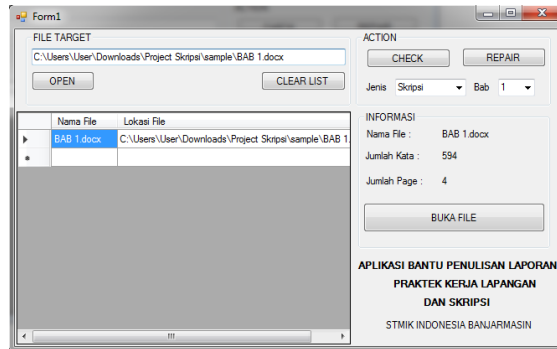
Form1

FILE TARGET

C:\Users\User\Downloads\Project Skripsi\sample\BAB 1.docx

OPEN

CLEAR LIST

| | Nama File | Lokasi File |
|---|---|---|
| ▸ | BAB 1.docx | C:\Users\User\Downloads\Project Skripsi\sample\BAB 1. |
| * | | |

ACTION

CHECK

REPAIR

Jenis Skripsi Bab 1

INFORMASI

Nama File : BAB 1.docx

Jumlah Kata : 594

Jumlah Page : 4

BUKA FILE

APLIKASI BANTU PENULISAN LAPORAN PRAKTEK KERJA LAPANGAN DAN SKRIPSI

STMIK INDONESIA BANJARMASIN